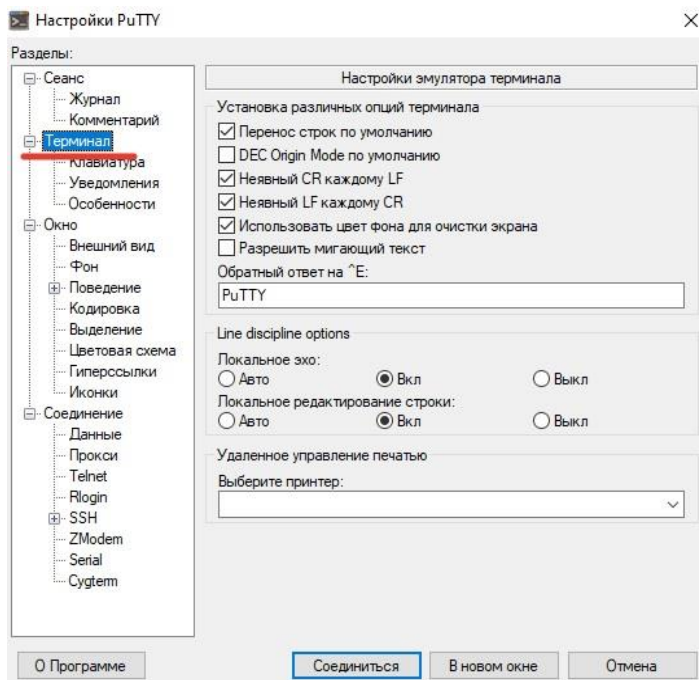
Настройки PuTTY

Разделы:

Сеанс
Журнал
Комментарий
Терминал
Клавиатура
Уведомления
Особенности
Окно
Внешний вид
Фон
Поведение
Кодировка
Выделение
Цветовая схема
Гиперссылки
Иконки
Соединение
Данные
Прокси
Telnet
Rlogin
SSH
ZModem
Serial
Cygterm

Настройки эмулятора терминала

Установка различных опций терминала
Перенос строк по умолчанию
DEC Origin Mode по умолчанию
Неявный CR каждому LF
Неявный LF каждому CR
Использовать цвет фона для очистки экрана
Разрешить мигающий текст
Обратный ответ на ^E:
PuTTY

Line discipline options
Локальное эхо:
Авто
Вкл
Выкл
Локальное редактирование строки:
Авто
Вкл
Выкл

Удаленное управление печатью
Выберите принтер:

О Программе
Соединиться
В новом окне
Отмена